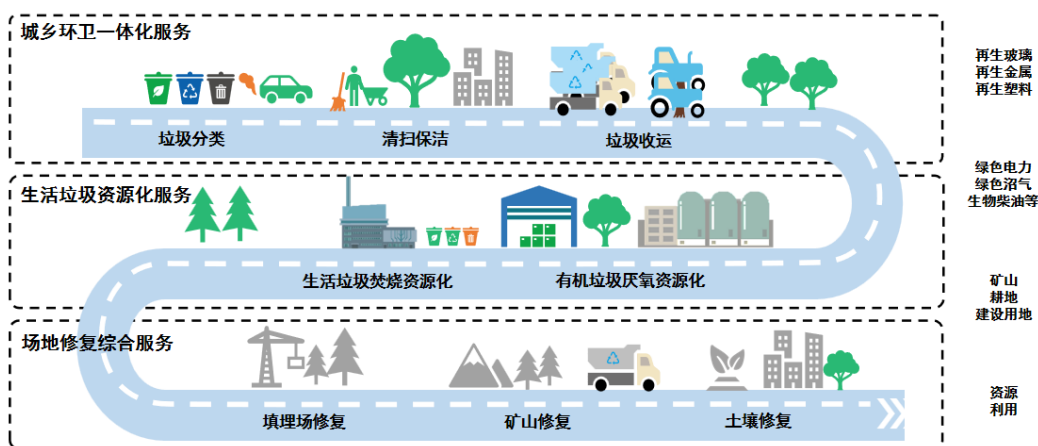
城乡环卫一体化服务

垃圾分类

清扫保洁

垃圾收运

再生玻璃
再生金属
再生塑料

生活垃圾资源化服务

生活垃圾焚烧资源化

有机垃圾厌氧资源化

绿色电力
绿色沼气
生物柴油等

场地修复综合服务

填埋场修复

矿山修复

土壤修复

矿山
耕地
建设用地

资源
利用